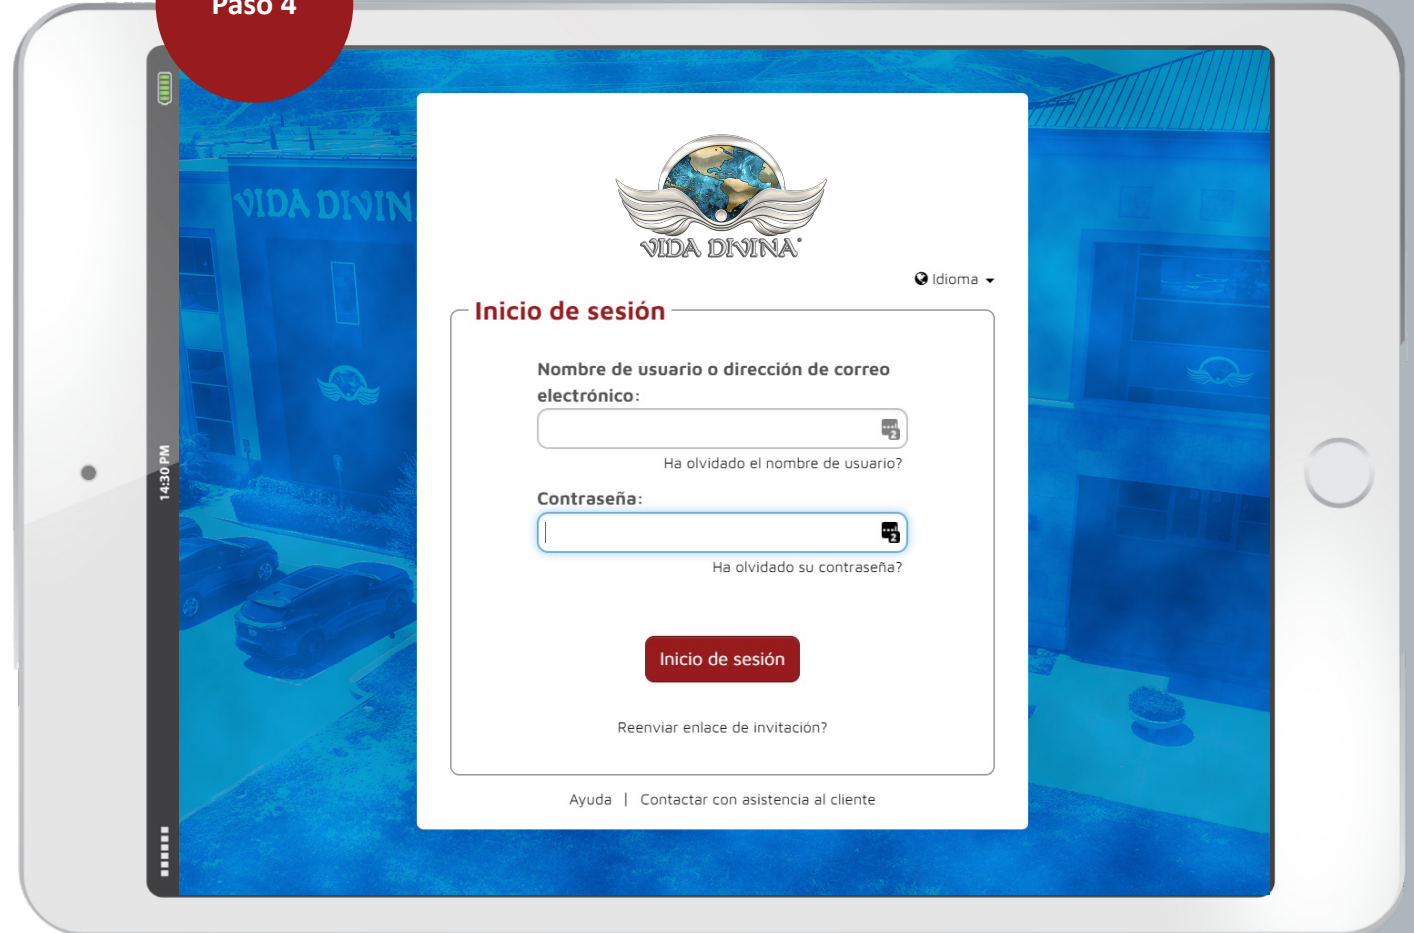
Paso 4

14:30 PM

VIDA DIVIN

VIDA DIVINA

Idioma

Inicio de sesión

Nombre de usuario o dirección de correo electrónico:

Ha olvidado el nombre de usuario?

Contraseña:

Ha olvidado su contraseña?

Inicio de sesión

Reenviar enlace de invitación?

Ayuda | Contactar con asistencia al cliente